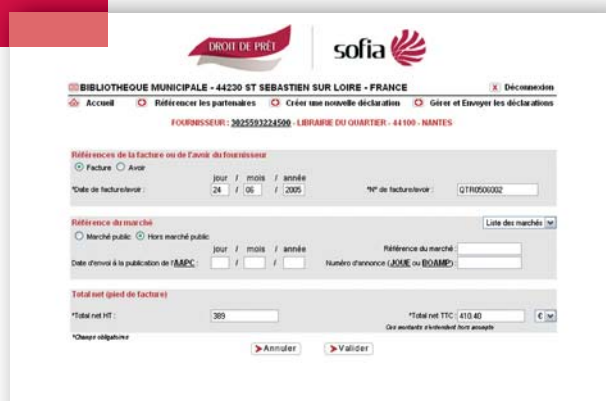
DROIT DE PRÊT

sofia

BIBLIOTHEQUE MUNICIPALE - 44230 ST SEBASTIEN SUR LOIRE - FRANCE

Déconnexion

Accueil

Référencer les partenaires

Créer une nouvelle déclaration

Gérer et Envoyer les déclarations

FOURNISSEUR : 3025593224500 - LIBRAIRIE DU QUARTIER - 44100 - NANTES

Références de la facture ou de l'avoir du fournisseur

Facture Avoir

jour / mois / année

*Date de facture/avoir : 24 / 06 / 2005

*N° de facture/avoir : QTR0506002

Référence du marché

Liste des marchés

Marché public Hors marché public

jour / mois / année

Référence du marché :

Date d'envoi à la publication de l'AAPC : / /

Numéro d'annonce (JOUE ou BOAMP) :

Total net (pied de facture)

*Total net HT : 389

*Total net TTC : 410.40

Ces montants s'entendent hors remise

*Champs obligatoires

Annuler

Valider